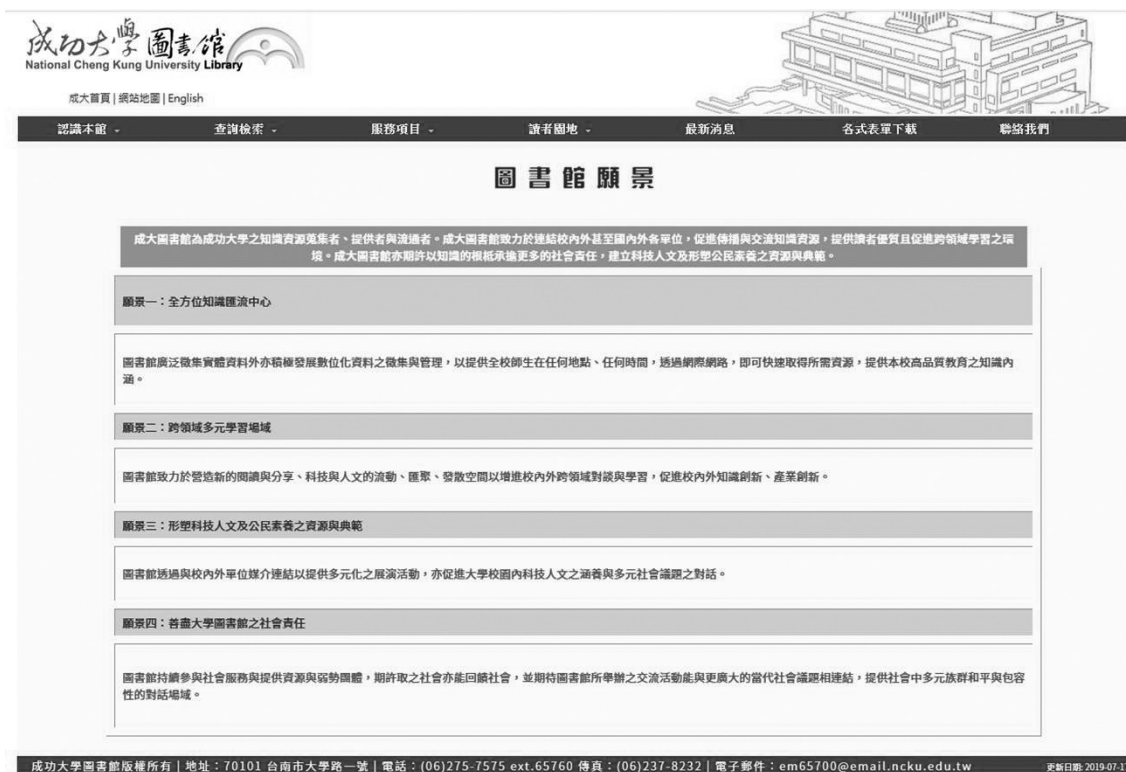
成功大學圖書館
National Cheng Kung University Library

成大首頁 | 網站地圖 | English

認識本館 ⌄ 查詢檢索 ⌄ 服務項目 ⌄ 讀者園地 ⌄ 最新消息 各式表單下載 聯絡我們

圖書館願景

成大圖書館為成功大學之知識資源蒐集者、提供者與流通者。成大圖書館致力於連結校內外甚至國內外各單位，促進傳播與交流知識資源，提供讀者優質且促進跨領域學習之環境。成大圖書館亦期許以知識的根柢承擔更多的社會責任，建立科技人文及形塑公民素養之資源與典範。

願景一：全方位知識匯流中心

圖書館廣泛徵集實體資料外亦積極發展數位化資料之徵集與管理，以提供全校師生在任何地點、任何時間，透過網際網路，即可快速取得所需資源，提供本校高品質教育之知識內涵。

願景二：跨領域多元學習場域

圖書館致力於營造新的閱讀與分享、科技與人文的流動、匯聚、發散空間以增進校內外跨領域對談與學習，促進校內外知識創新、產業創新。

願景三：形塑科技人文及公民素養之資源與典範

圖書館透過與校內外單位媒介連結以提供多元化之展演活動，亦促進大學校園內科技人文之涵養與多元社會議題之對話。

願景四：善盡大學圖書館之社會責任

圖書館持續參與社會服務與提供資源與弱勢團體，期許取之社會亦能回饋社會，並期待圖書館所舉辦之交流活動能與更廣大的當代社會議題相連結，提供社會中多元族群和平與包容性的對話場域。

成功大學圖書館版權所有 | 地址：70101 台南市大學路一號 | 電話：(06)275-7575 ext.65760 傳真：(06)237-8232 | 電子郵件：em65700@email.ncku.edu.tw 更新日期: 2019-07-1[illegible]